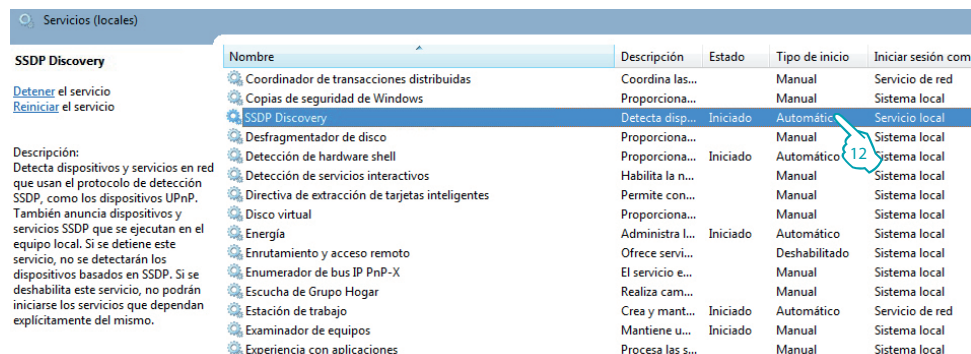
Servicios (locales)

SSDP Discovery

Detener el servicio
Reiniciar el servicio

Descripción:
Detecta dispositivos y servicios en red que usan el protocolo de detección SSDP, como los dispositivos UPnP. También anuncia dispositivos y servicios SSDP que se ejecutan en el equipo local. Si se detiene este servicio, no se detectarán los dispositivos basados en SSDP. Si se deshabilita este servicio, no podrán iniciarse los servicios que dependan explícitamente del mismo.

| Nombre | Descripción | Estado | Tipo de inicio | Iniciar sesión com |
|---|---|---|---|---|
| Coordinador de transacciones distribuidas | Coordina las... | | Manual | Servicio de red |
| Copias de seguridad de Windows | Proporciona... | | Manual | Sistema local |
| SSDP Discovery | Detecta disp... | Iniciado | Automátic | Servicio local |
| Desfragmentador de disco | Proporciona... | | Manual | Sistema local |
| Detección de hardware shell | Proporciona... | Iniciado | Automático | Sistema local |
| Detección de servicios interactivos | Habilita la n... | | Manual | Sistema local |
| Directiva de extracción de tarjetas inteligentes | Permite con... | | Manual | Sistema local |
| Disco virtual | Proporciona... | | Manual | Sistema local |
| Energía | Administra l... | Iniciado | Automático | Sistema local |
| Enrutamiento y acceso remoto | Ofrece servi... | | Deshabilitado | Sistema local |
| Enumerador de bus IP PnP-X | El servicio e... | | Manual | Sistema local |
| Escucha de Grupo Hogar | Realiza cam... | | Manual | Sistema local |
| Estación de trabajo | Crea y mant... | Iniciado | Automático | Servicio de red |
| Examinador de equipos | Mantiene u... | Iniciado | Manual | Sistema local |
| Experiencia con aplicaciones | Procesa las s... | | Manual | Sistema local |

12